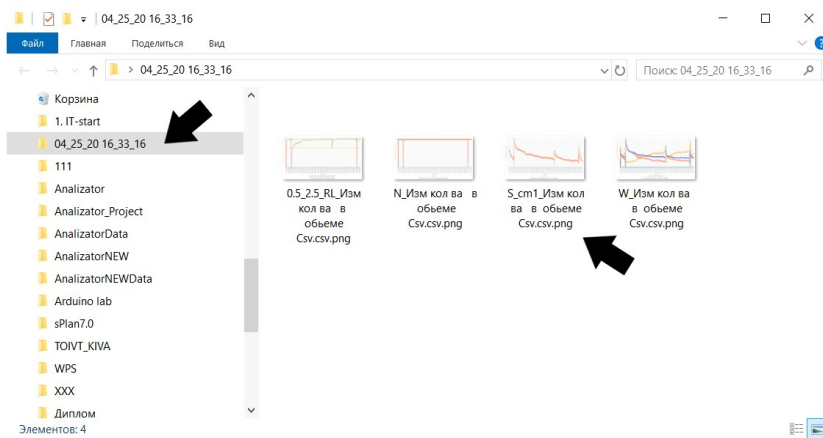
04_25_20 16_33_16

Файл Главная Поделиться Вид

04_25_20 16_33_16

Поиск: 04_25_20 16_33_16

Корзина
1. IT-start
04_25_20 16_33_16
111
Analizator
Analizator_Project
AnalizatorData
AnalizatorNEW
AnalizatorNEWData
Arduino lab
sPlan7.0
TOIVT_KIVA
WPS
XXX
Диплом

0.5_2.5_RL_Изм кол ва в обьеме Csv.csv.png

N_Изм кол ва в обьеме Csv.csv.png

S_cm1_Изм кол ва в обьеме Csv.csv.png

W_Изм кол ва в обьеме Csv.csv.png

Элементов: 4